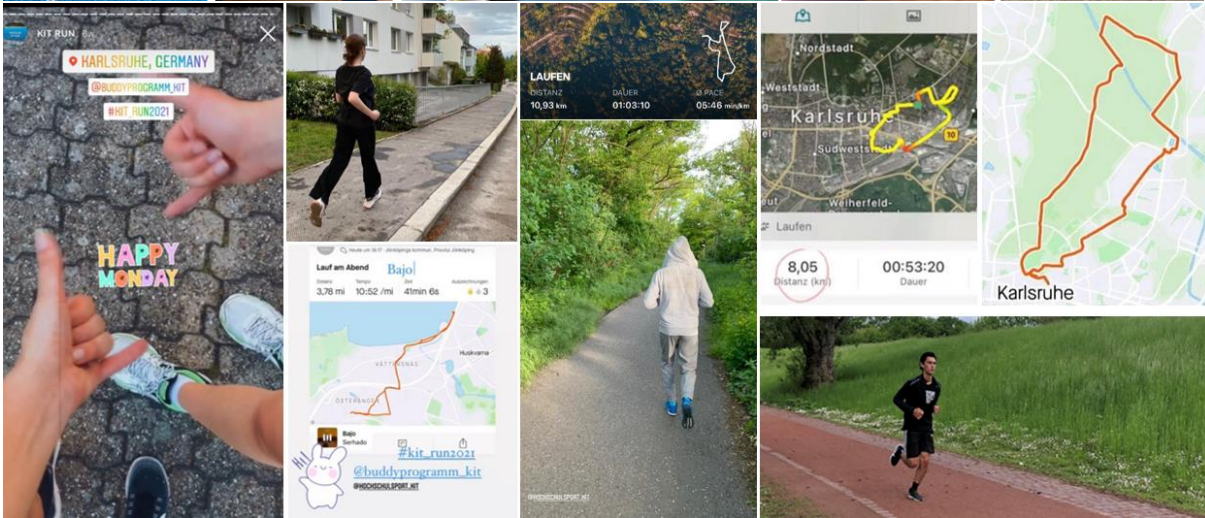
KIT RUN 8h

KARLSRUHE, GERMANY

@BUDDYPROGRAMM_KIT

#KIT_RUN2021

HAPPY MONDAY

Heute um 18:17 · Jönköpings kommun, Provinz Jönköping

Lauf am Abend

Bajo

| Distanz | Tempo | Zeit | Auszeichnungen |
|---|---|---|---|
| 3,78 mi | 10:52 /mi | 41min 6s | 3 |

Huskvarna

VÄTTERNSAS

ÖSTERÄNGEN

Bajo
Serhado

HI!

#kit_run2021
@buddyprogramm_kit
@HOCHSCHULSPORT_KIT

LAUFEN

| DISTANZ | DAUER | Ø PACE |
|---|---|---|
| 10,93 km | 01:03:10 | 05:46 min/km |

@HOCHSCHULSPORT_KIT

Nordstadt

Weststadt

Karlsruhe

Südwest

Weiherfeld-

10

Laufen

8,05
Distanz (km)

00:53:20
Dauer

Karlsruhe